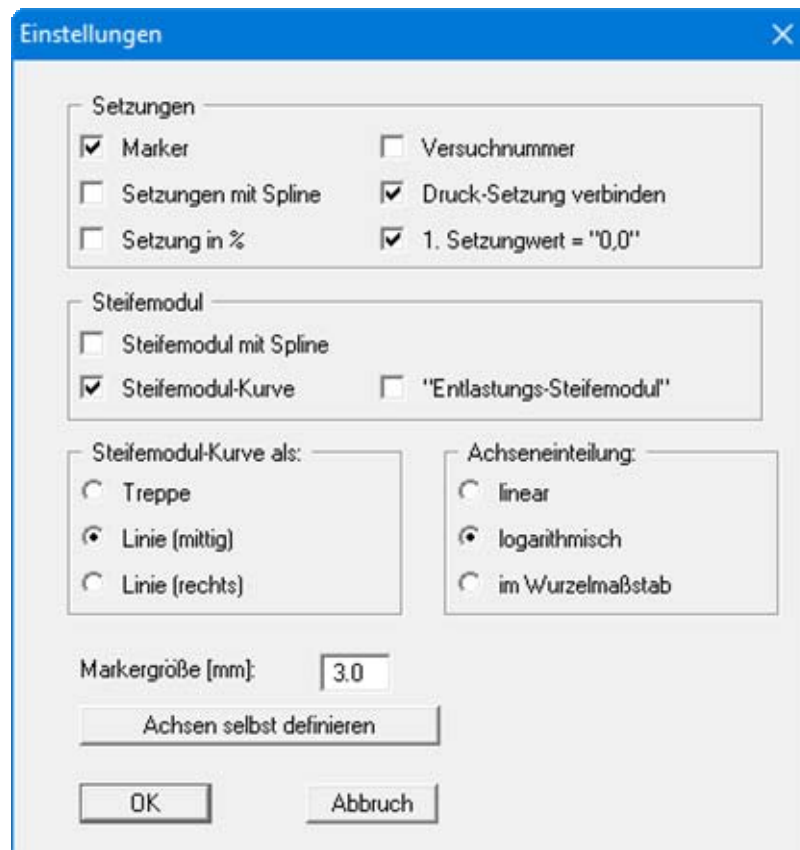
Einstellungen

Setzungen

Marker

Versuchnummer

Setzungen mit Spline

Druck-Setzung verbinden

Setzung in %

1. Setzungwert = "0,0"

Steifemodul

Steifemodul mit Spline

Steifemodul-Kurve

"Entlastungs-Steifemodul"

Steifemodul-Kurve als:

Treppe

Linie (mittig)

Linie (rechts)

Achseneinteilung:

linear

logarithmisch

im Wurzelmaßstab

Markergröße [mm]:

3.0

Achsen selbst definieren

OK

Abbruch